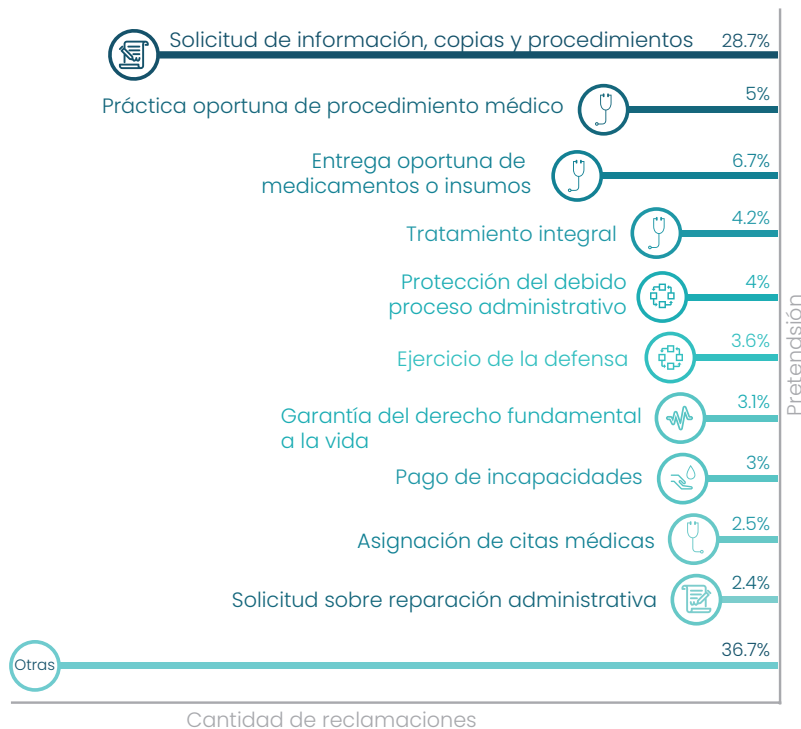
Solicitud de información, copias y procedimientos 28.7%

Práctica oportuna de procedimiento médico 5%

Entrega oportuna de medicamentos o insumos 6.7%

Tratamiento integral 4.2%

Protección del debido proceso administrativo 4%

Ejercicio de la defensa 3.6%

Garantía del derecho fundamental a la vida 3.1%

Pago de incapacidades 3%

Asignación de citas médicas 2.5%

Solicitud sobre reparación administrativa 2.4%

Otras 36.7%

Pretendsión

Cantidad de reclamaciones